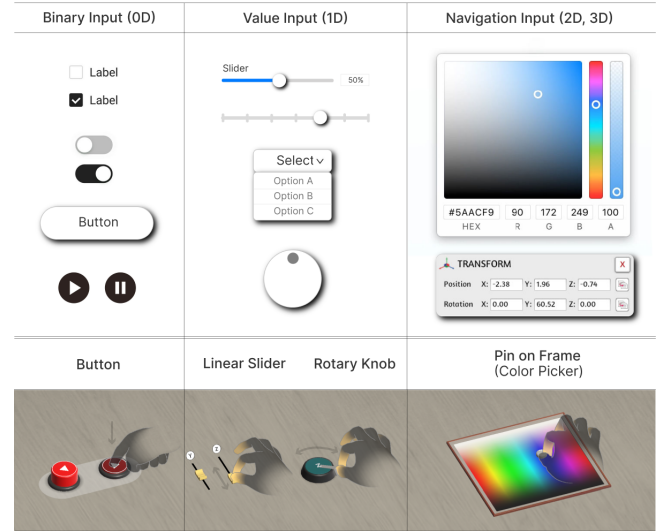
| Binary Input (0D) | Value Input (1D) | Navigation Input (2D, 3D) |
|---|---|---|
| Label<br>Label<br>Button | Slider 50%<br>Select<br>Option A<br>Option B<br>Option C | #5AACF9 90 172 249 100<br>HEX R G B A<br>TRANSFORM X<br>Position X: -2.38 Y: 1.96 Z: -0.74<br>Rotation X: 0.00 Y: 60.52 Z: 0.00 |
| Button | Linear Slider Rotary Knob | Pin on Frame (Color Picker) |

1 2